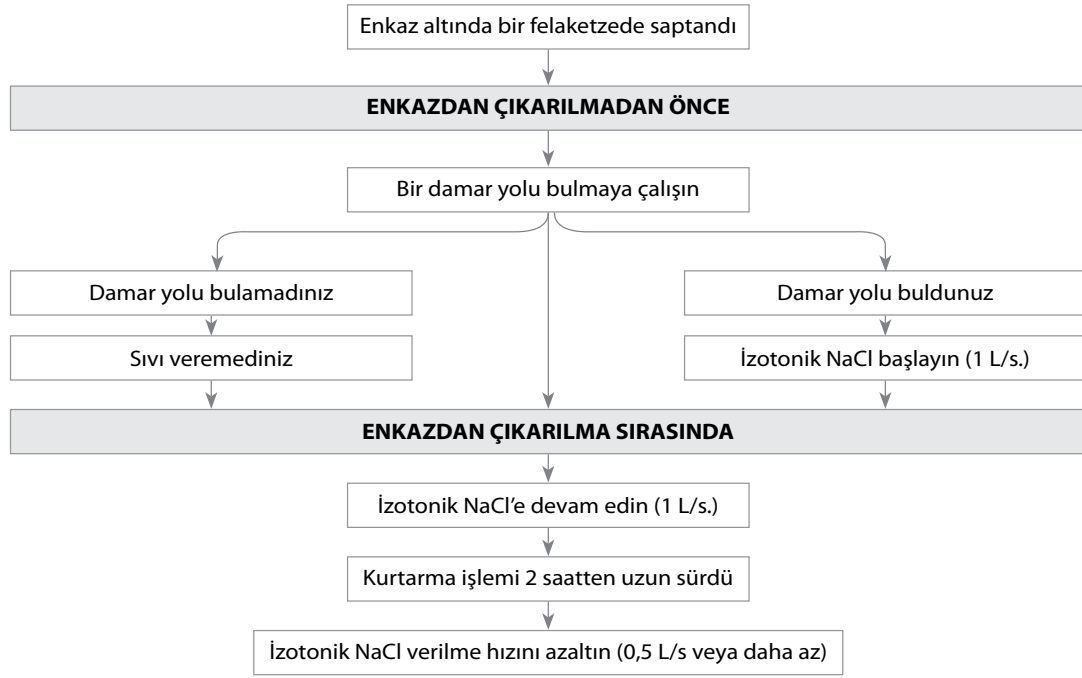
Enkaz altında bir felaketzede saptandı

ENKAZDAN ÇIKARILMADAN ÖNCE

Bir damar yolu bulmaya çalışın

Damar yolu bulamadınız

Sıvı veremediniz

Damar yolu buldunuz

İzotonik NaCl başlayın (1 L/s.)

ENKAZDAN ÇIKARILMA SIRASINDA

İzotonik NaCl'e devam edin (1 L/s.)

Kurtarma işlemi 2 saatten uzun sürdü

İzotonik NaCl verilme hızını azaltın (0,5 L/s veya daha az)